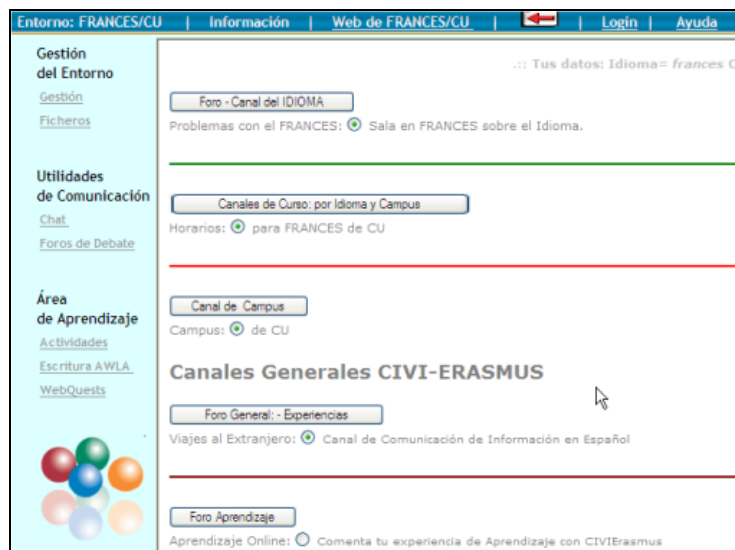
Entorno: FRANCES/CU | Información | Web de FRANCES/CU | | Login | Ayuda

Gestión del Entorno
Gestión
Ficheros

Utilidades de Comunicación
Chat
Foros de Debate

Área de Aprendizaje
Actividades
Escritura AWLA
WebQuests

.:: Tus datos: Idioma= frances C

Foro - Canal del IDIOMA
Problemas con el FRANCES: Sala en FRANCES sobre el Idioma.

Canales de Curso: por Idioma y Campus
Horarios: para FRANCES de CU

Canal de Campus
Campus: de CU

Canales Generales CIVI-ERASMUS

Foro General: - Experiencias
Viajes al Extranjero: Canal de Comunicación de Información en Español

Foro Aprendizaje
Aprendizaje Online: Comenta tu experiencia de Aprendizaje con CIVIErasmus